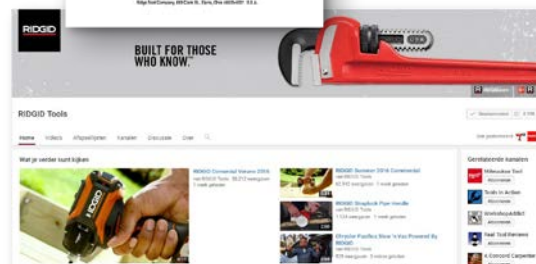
Ridge Tool Company, 400 Clark St., Elyria, Ohio 44035-6001 U.S.A.

RIDGID

BUILT FOR THOSE WHO KNOW.

RIDGID Tools

Abonneren

Home Video's Afspeellijsten Kanalen Discussie Over

Wat je verder kunt bekijken

RIDGID Commercial Volume 2016
van RIDGID Tools 38.212 weergaven
1 week geleden

RIDGID Monster 2016 Commercial
van RIDGID Tools
42.945 weergaven 1 week geleden

RIDGID ShopBook Pipe Handle
van RIDGID Tools
1.134 weergaven 1 week geleden

Director Paolina Show 's Vase Powered By RIDGID
van RIDGID Tools
829 weergaven 1 week geleden

Gerelateerde kanalen

Milwaukee Tool
Abonneren

Tools in Action
Abonneren

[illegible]
Abonneren

Tool Tool Reviews
Abonneren

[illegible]
Abonneren

4 Concord Carpenter